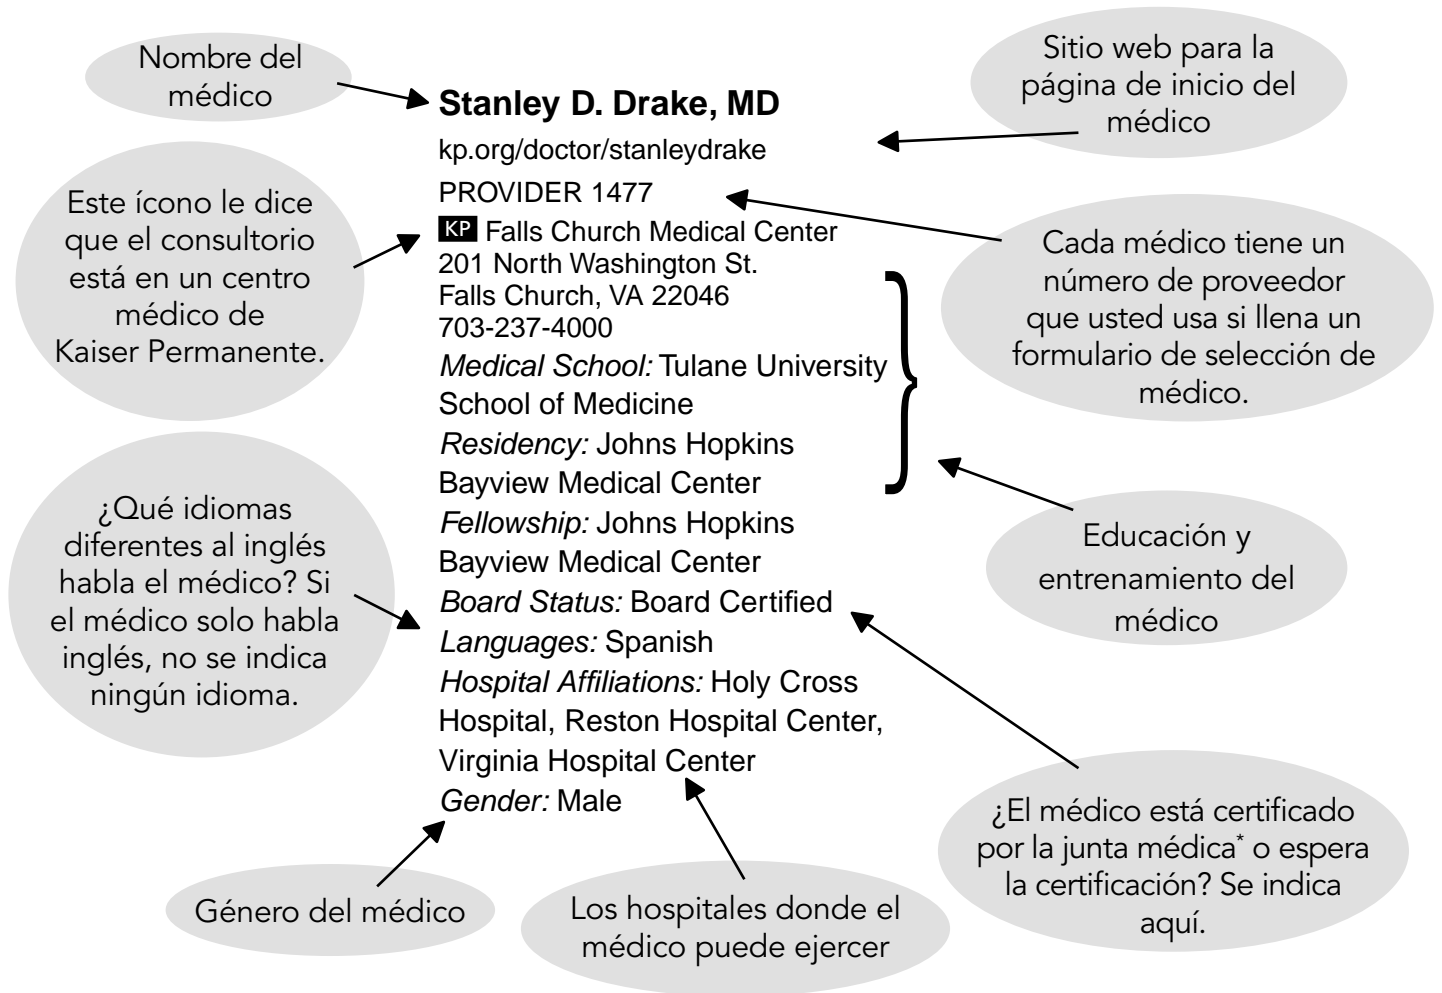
Nombre del médico

**Stanley D. Drake, MD**

kp.org/doctor/stanleydrake

PROVIDER 1477

KP Falls Church Medical Center
201 North Washington St.
Falls Church, VA 22046
703-237-4000

*Medical School:* Tulane University School of Medicine
*Residency:* Johns Hopkins Bayview Medical Center
*Fellowship:* Johns Hopkins Bayview Medical Center
*Board Status:* Board Certified
*Languages:* Spanish
*Hospital Affiliations:* Holy Cross Hospital, Reston Hospital Center, Virginia Hospital Center
*Gender:* Male

Sitio web para la página de inicio del médico

Este ícono le dice que el consultorio está en un centro médico de Kaiser Permanente.

Cada médico tiene un número de proveedor que usted usa si llena un formulario de selección de médico.

¿Qué idiomas diferentes al inglés habla el médico? Si el médico solo habla inglés, no se indica ningún idioma.

Educación y entrenamiento del médico

¿El médico está certificado por la junta médica* o espera la certificación? Se indica aquí.

Género del médico

Los hospitales donde el médico puede ejercer